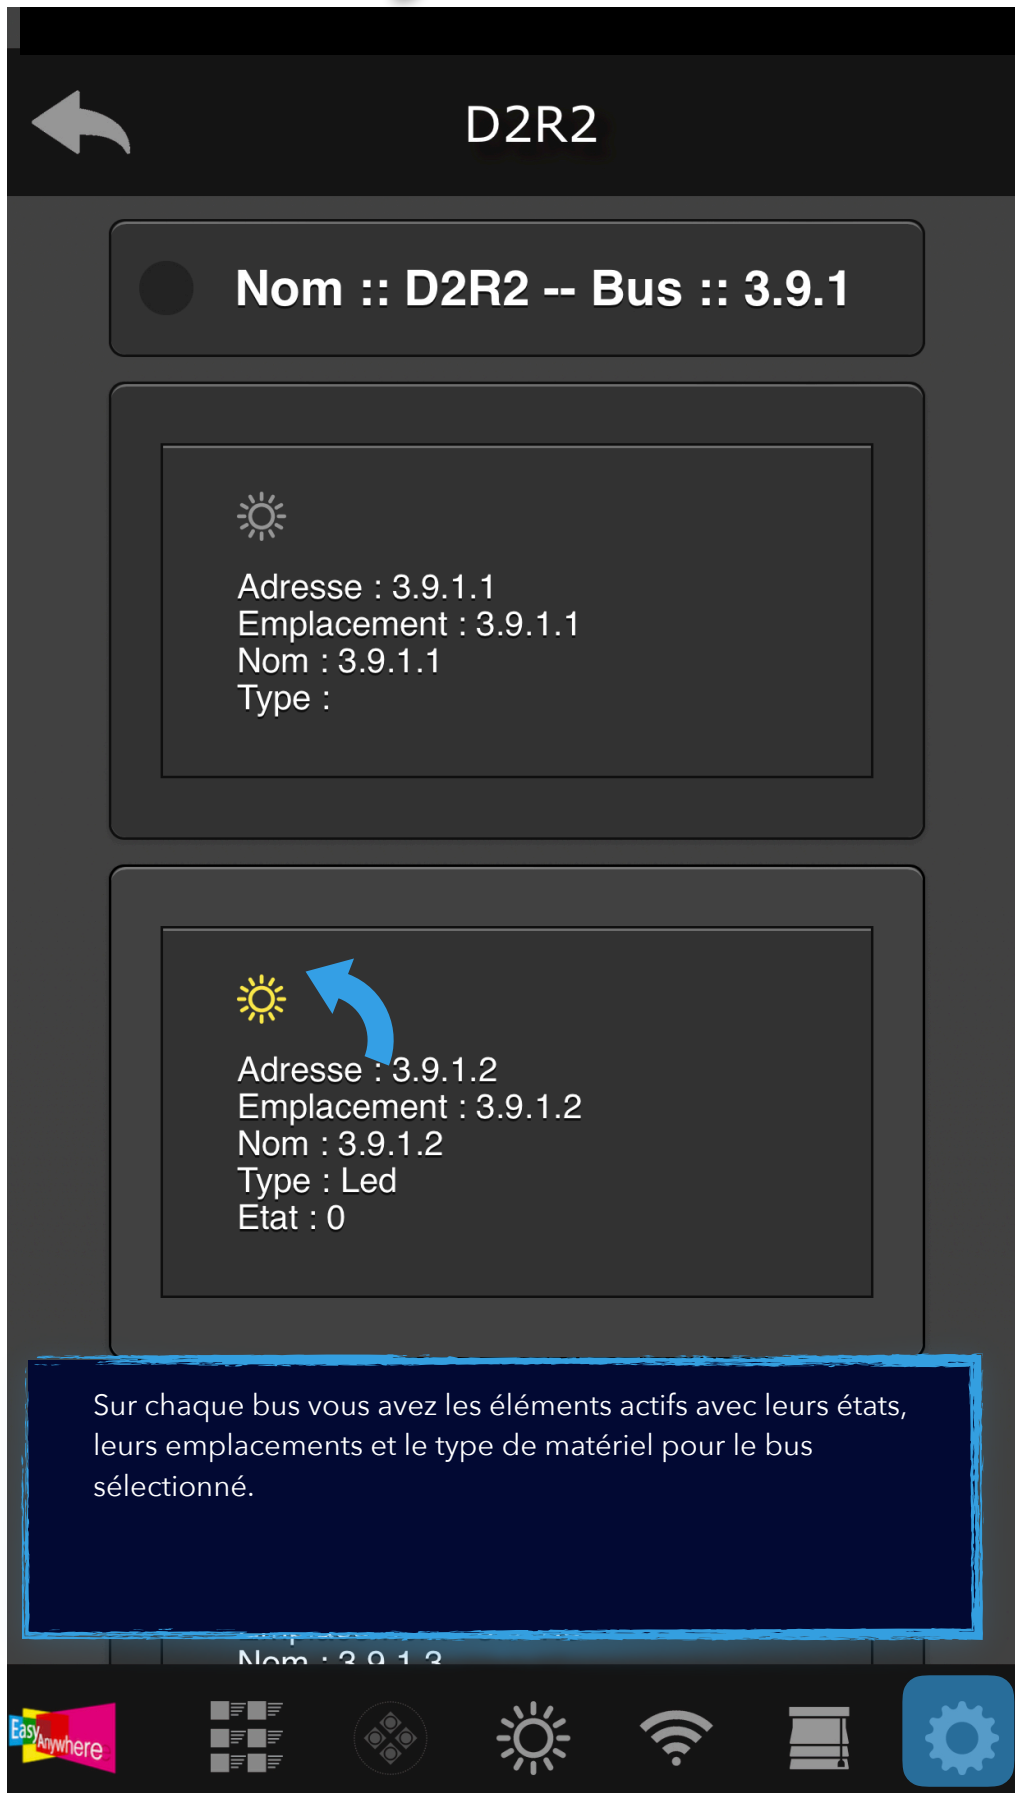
D2R2

Nom :: D2R2 -- Bus :: 3.9.1

Adresse : 3.9.1.1
Emplacement : 3.9.1.1
Nom : 3.9.1.1
Type :

Adresse : 3.9.1.2
Emplacement : 3.9.1.2
Nom : 3.9.1.2
Type : Led
Etat : 0

Sur chaque bus vous avez les éléments actifs avec leurs états, leurs emplacements et le type de matériel pour le bus sélectionné.

Nom : 3.9.1.3

EasyAnywhere